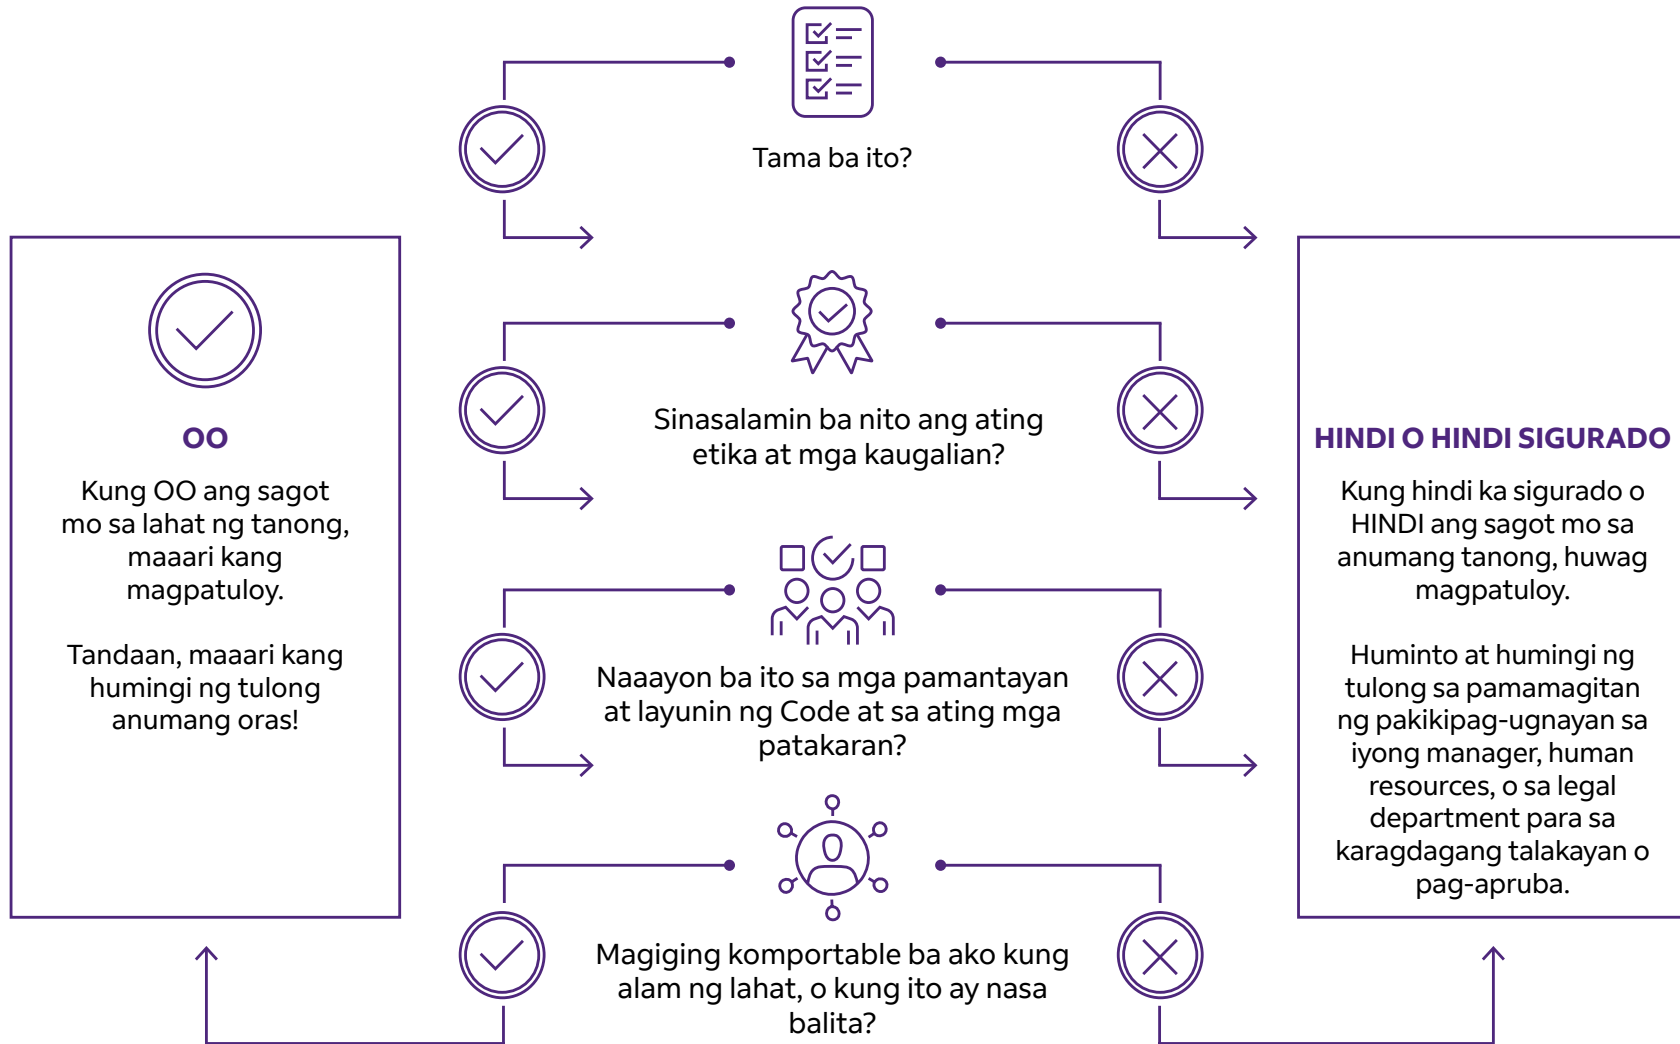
Tama ba ito?

Sinasalamin ba nito ang ating etika at mga kaugalian?

Naaayon ba ito sa mga pamantayan at layunin ng Code at sa ating mga patakaran?

Magiging komportable ba ako kung alam ng lahat, o kung ito ay nasa balita?

OO

Kung OO ang sagot mo sa lahat ng tanong, maaari kang magpatuloy.

Tandaan, maaari kang humingi ng tulong anumang oras!

HINDI O HINDI SIGURADO

Kung hindi ka sigurado o HINDI ang sagot mo sa anumang tanong, huwag magpatuloy.

Huminto at humingi ng tulong sa pamamagitan ng pakikipag-ugnayan sa iyong manager, human resources, o sa legal department para sa karagdagang talakayan o pag-apruba.